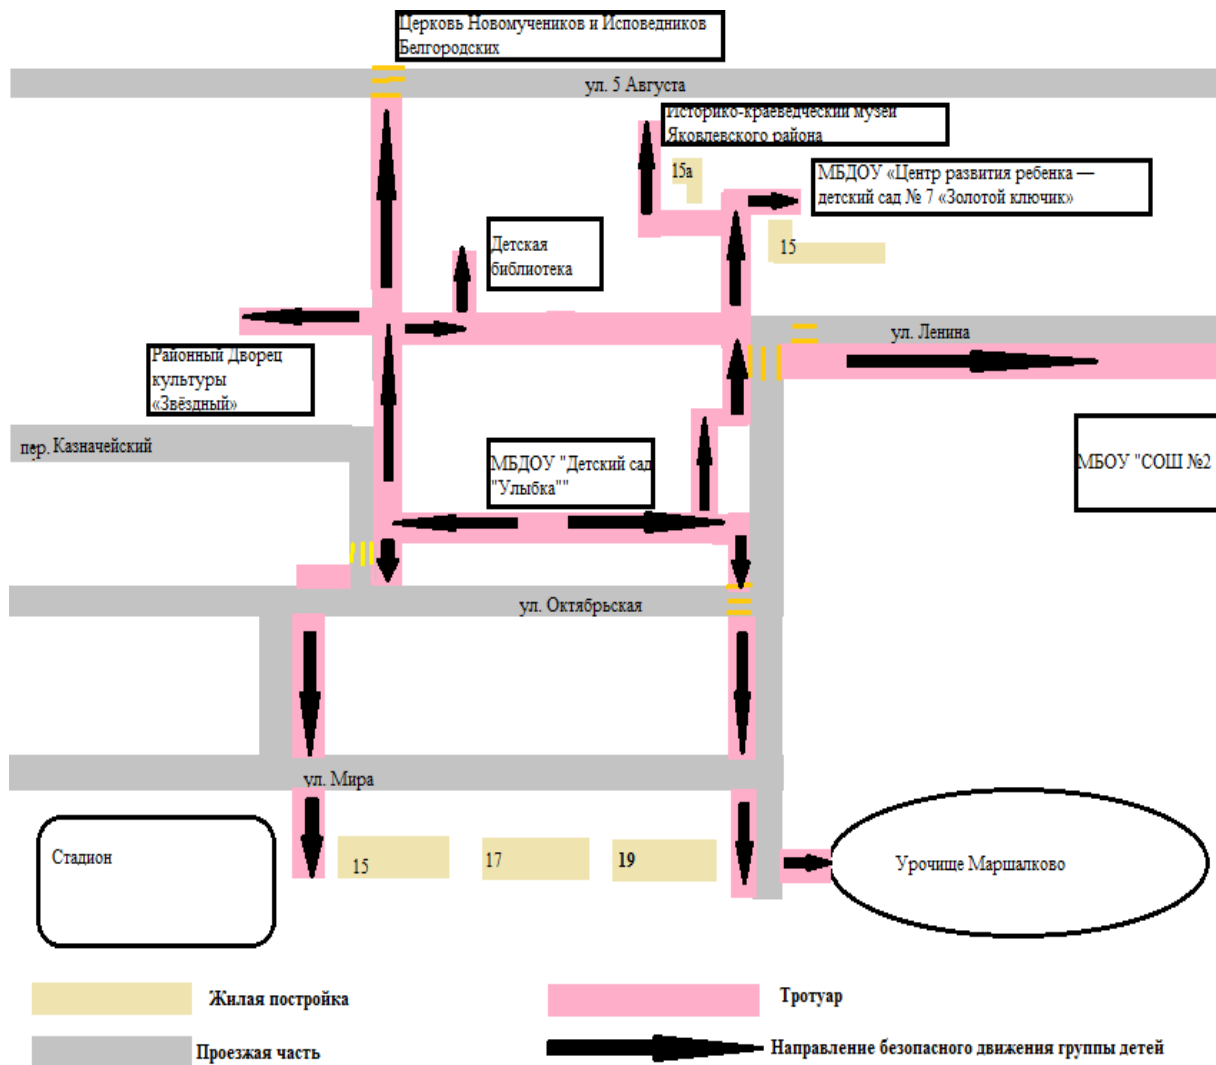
Церковь Новомучеников и Исповедников Белгородских

ул. 5 Августа

Историко-краеведческий музей Яковлевского района

15а

МБДОУ «Центр развития ребенка — детский сад № 7 «Золотой ключик»

15

Детская библиотека

ул. Ленина

Районный Дворец культуры «Звёздный»

пер. Казначейский

МБДОУ "Детский сад "Улыбка""

МБОУ "СОШ №2

ул. Октябрьская

ул. Мира

Стадион

15

17

19

Урочище Маршалково

Жилая постройка

Тротуар

Проезжая часть

Направление безопасного движения группы детей